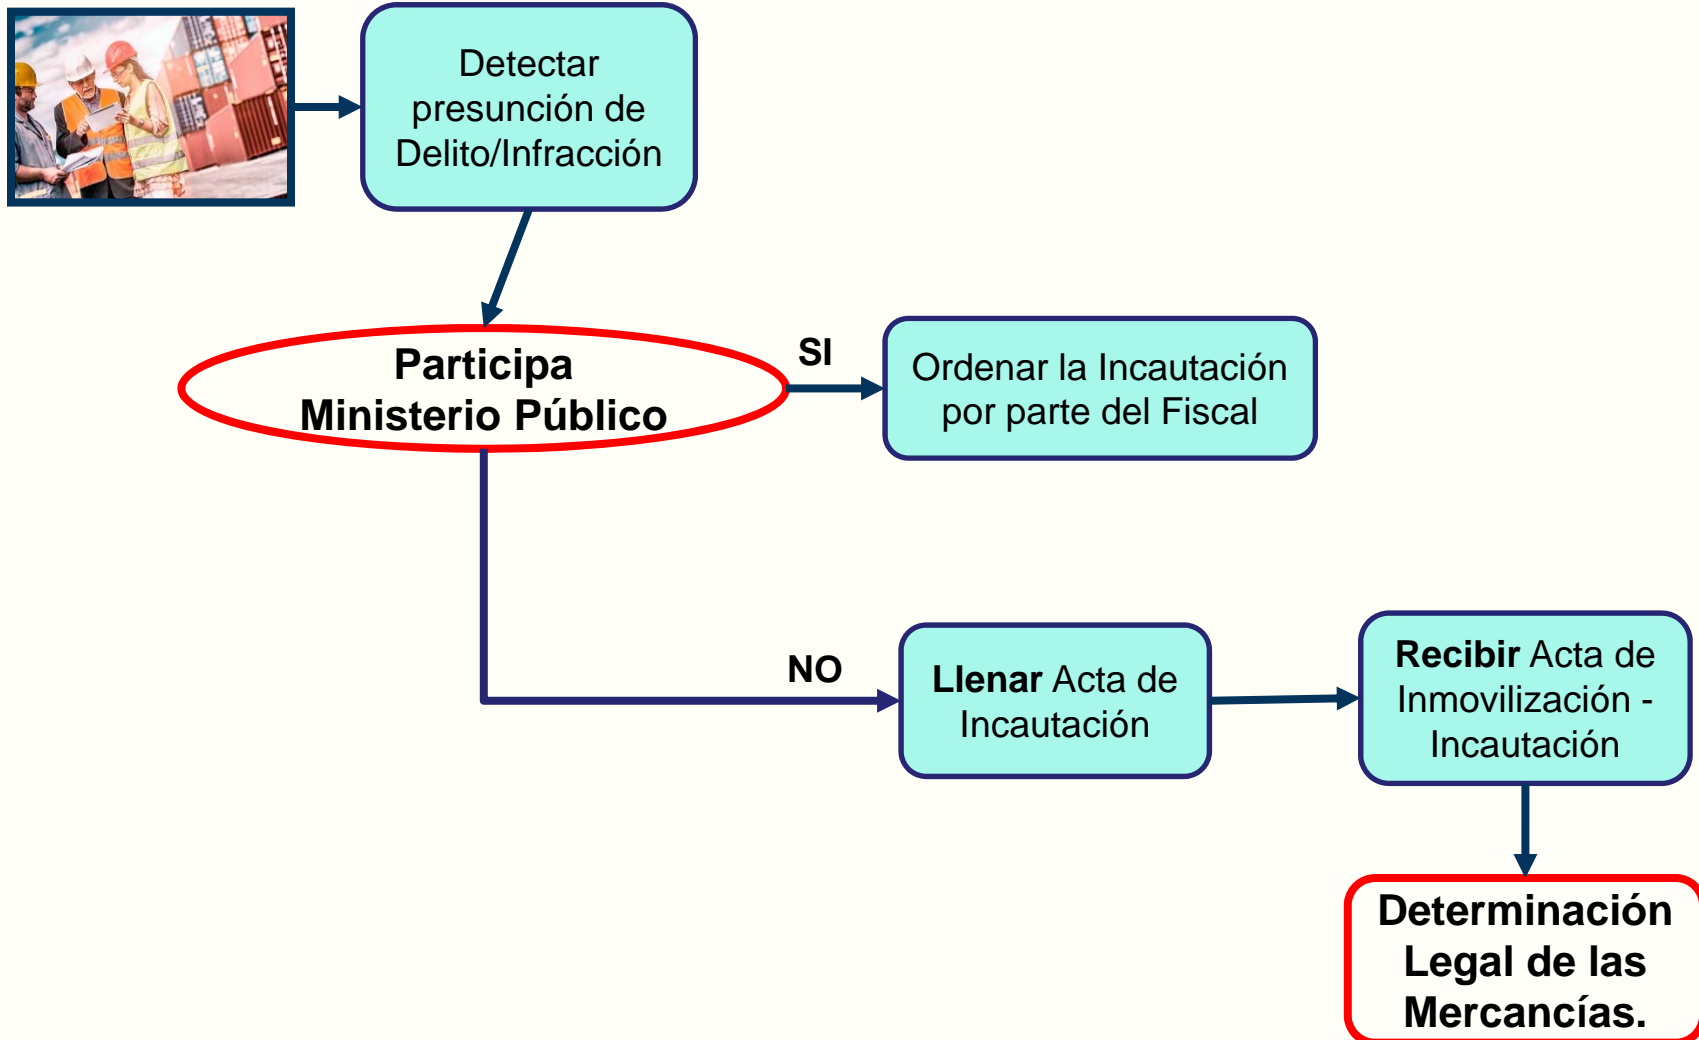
Detectar presunción de Delito/Infracción

Participa Ministerio Público

SI

Ordenar la Incautación por parte del Fiscal

NO

Llenar Acta de Incautación

Recibir Acta de Inmovilización - Incautación

Determinación Legal de las Mercancías.